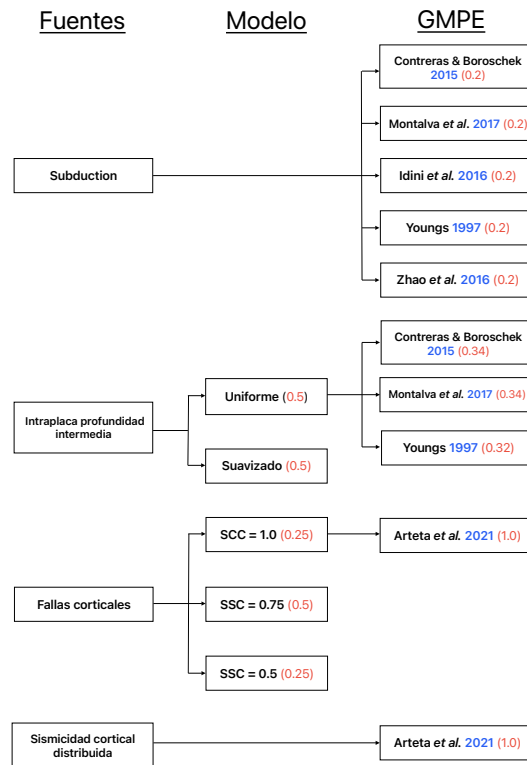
Fuentes

Modelo

GMPE

Contreras & Boroschek 2015 (0.2)

Montalva et al. 2017 (0.2)

Subduction

Idini et al. 2016 (0.2)

Youngs 1997 (0.2)

Zhao et al. 2016 (0.2)

Contreras & Boroschek 2015 (0.34)

Uniforme (0.5)

Montalva et al. 2017 (0.34)

Intraplaca profundidad intermedia

Youngs 1997 (0.32)

Suavizado (0.5)

SCC = 1.0 (0.25)

Arteta et al. 2021 (1.0)

Fallas corticales

SSC = 0.75 (0.5)

SSC = 0.5 (0.25)

Sismicidad cortical distribuida

Arteta et al. 2021 (1.0)